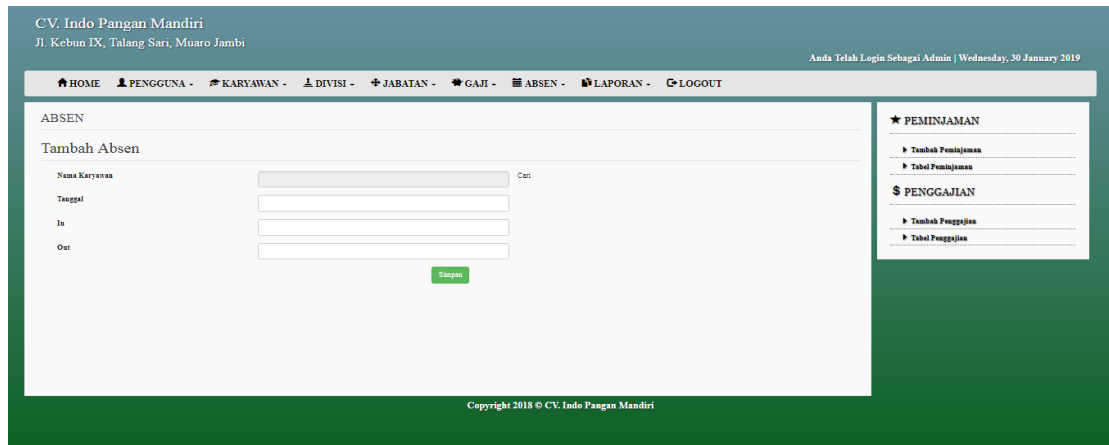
CV. Indo Pangan Mandiri
Jl. Kebun IX, Talang Sari, Muaro Jambi

Anda Telah Login Sebagai Admin | Wednesday, 30 January 2019

HOME PENGGUNA - KARYAWAN - DIVISI - JABATAN - GAJI - ABSEN - LAPORAN - LOGOUT

ABSEN

Tambah Absen

Nama Karyawan Cari

Tanggal

In

Out

Simpan

PEMINJAMAN

Tambah Peminjaman

Tabel Peminjaman

$ PENGGAJIAN

Tambah Penggajian

Tabel Penggajian

Copyright 2018 © CV. Indo Pangan Mandiri